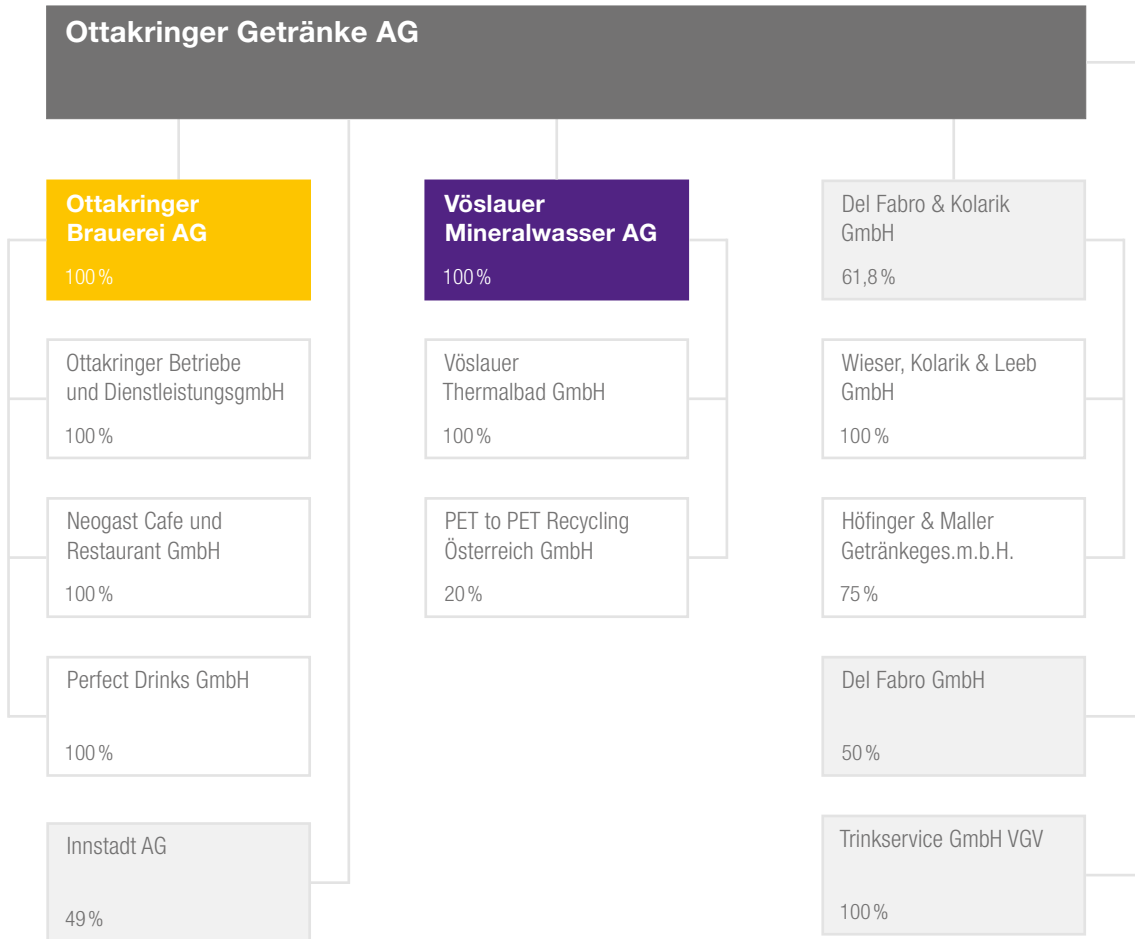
Ottakringer Getränke AG

Ottakringer Brauerei AG
100 %

Ottakringer Betriebe und Dienstleistungsgmbh
100 %

Neogast Cafe und Restaurant GmbH
100 %

Perfect Drinks GmbH
100 %

Innstadt AG
49 %

Vöslauer Mineralwasser AG
100 %

Vöslauer Thermalbad GmbH
100 %

PET to PET Recycling Österreich GmbH
20 %

Del Fabro & Kolarik GmbH
61,8 %

Wieser, Kolarik & Leeb GmbH
100 %

Höfinger & Maller Getränkeges.m.b.H.
75 %

Del Fabro GmbH
50 %

Trinkservice GmbH VGV
100 %